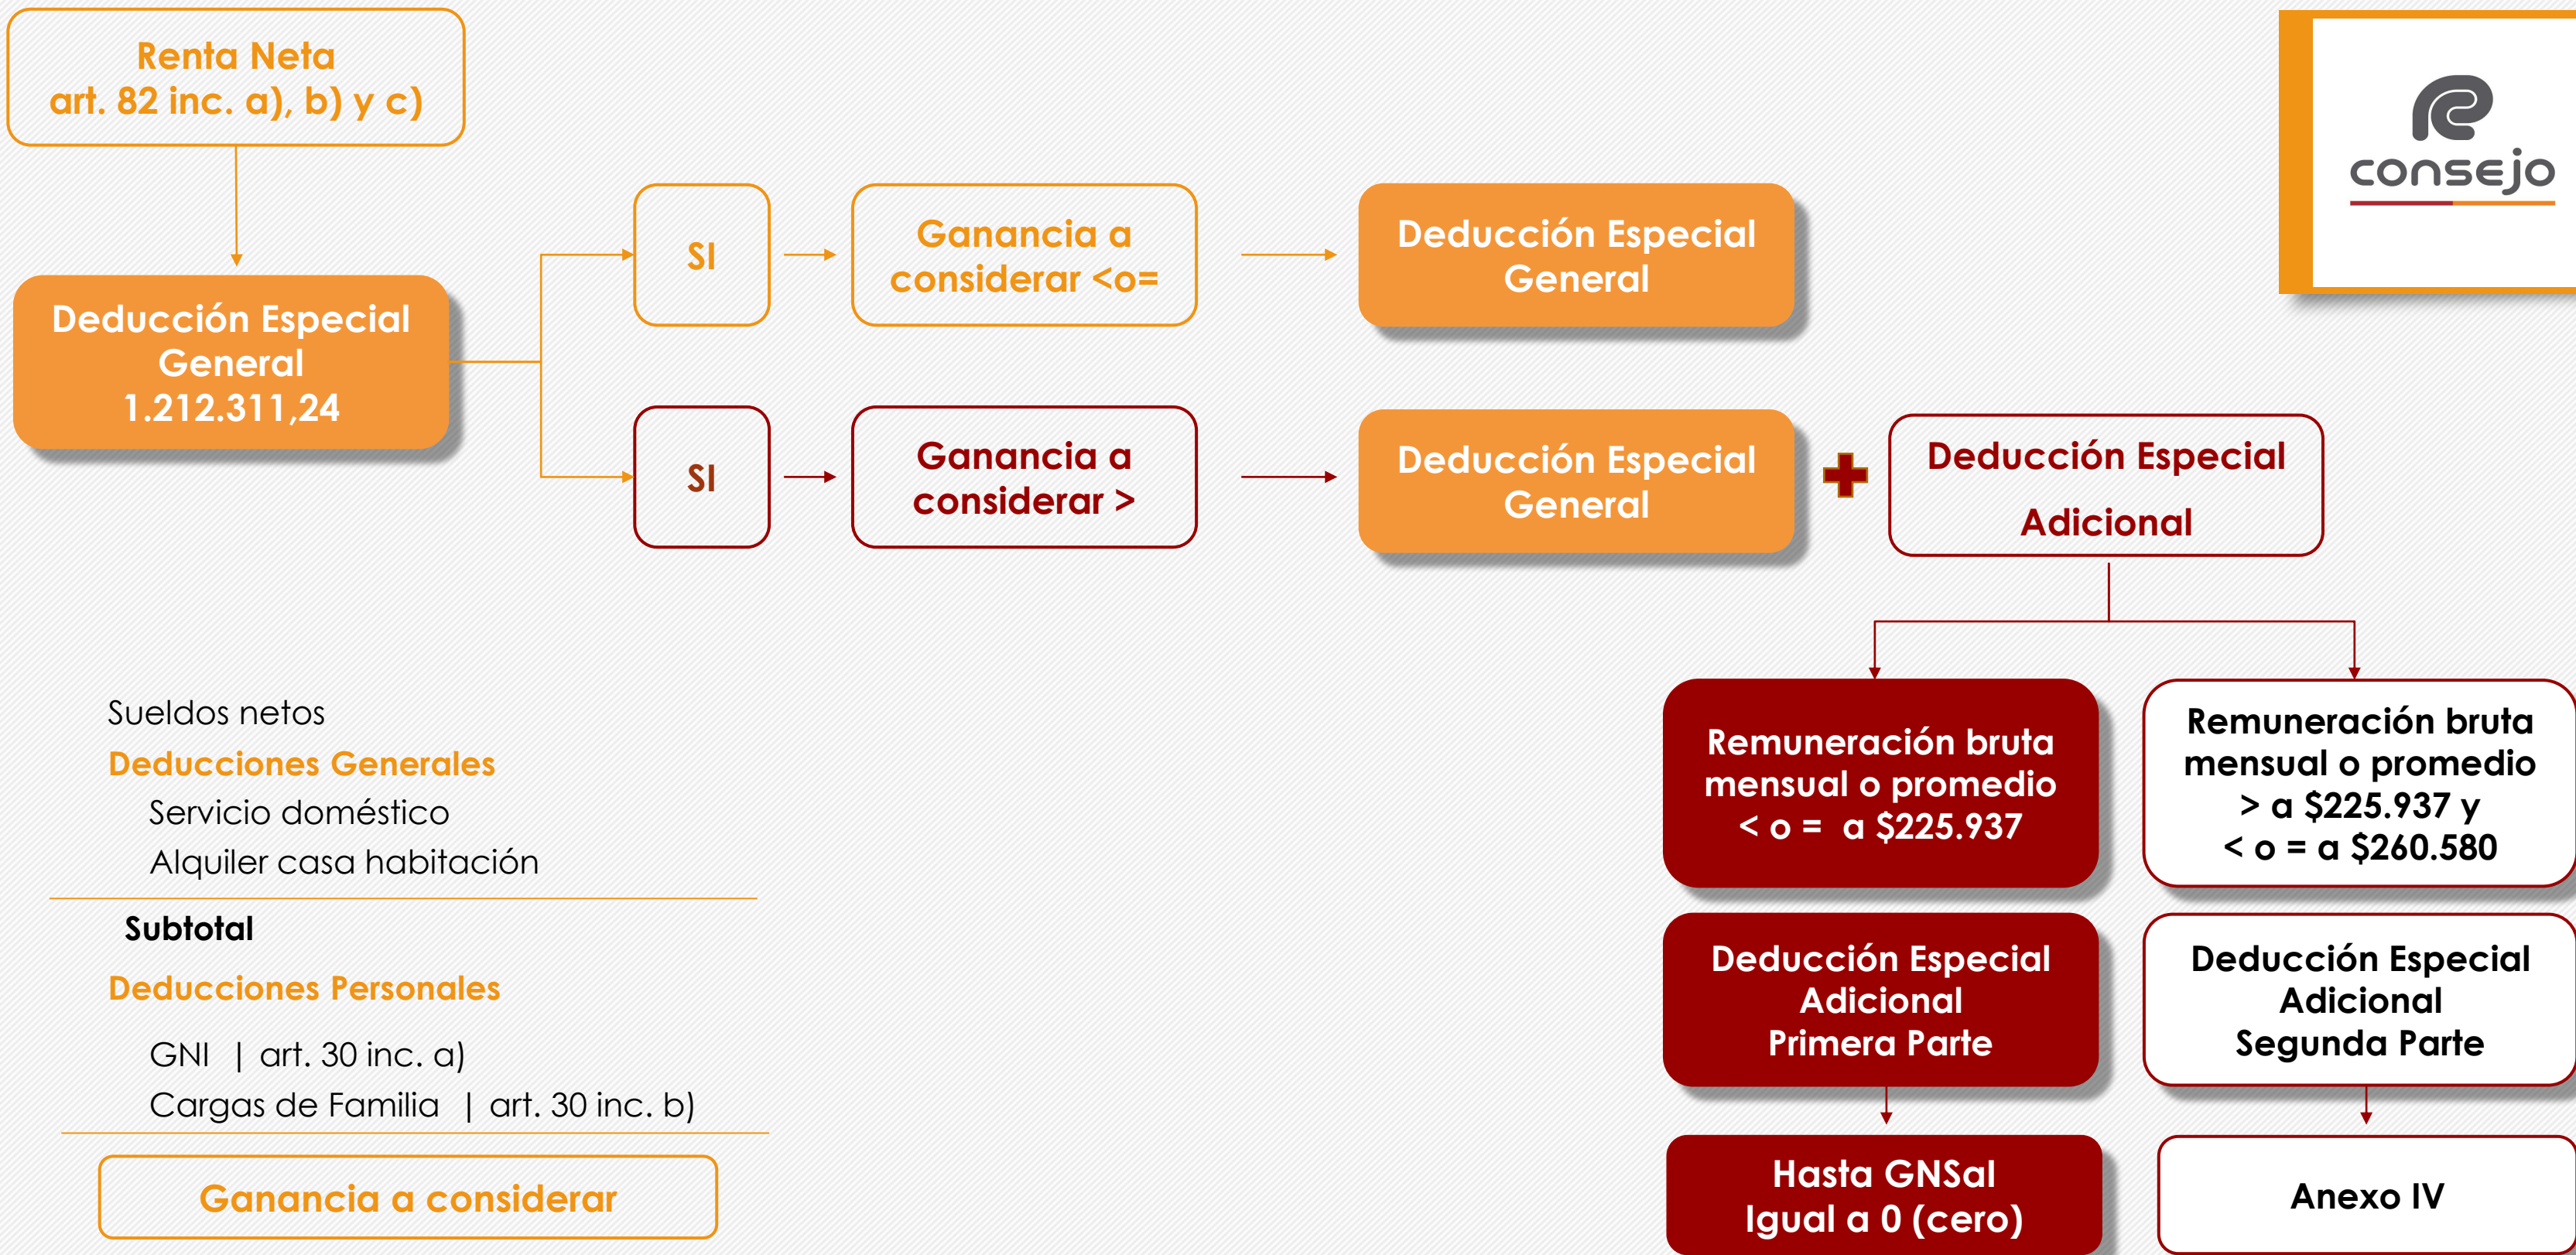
Renta Neta
art. 82 inc. a), b) y c)

Deducción Especial General
1.212.311,24

SI

Ganancia a considerar <o=

Deducción Especial General

SI

Ganancia a considerar >

Deducción Especial General

Deducción Especial Adicional

consejo

Remuneración bruta mensual o promedio < o = a $225.937

Remuneración bruta mensual o promedio > a $225.937 y < o = a $260.580

Deducción Especial Adicional Primera Parte

Deducción Especial Adicional Segunda Parte

Hasta GNSal
Igual a 0 (cero)

Anexo IV

Sueldos netos
Deducciones Generales
Servicio doméstico
Alquiler casa habitación

Subtotal
Deducciones Personales

GNI | art. 30 inc. a)
Cargas de Familia | art. 30 inc. b)

Ganancia a considerar